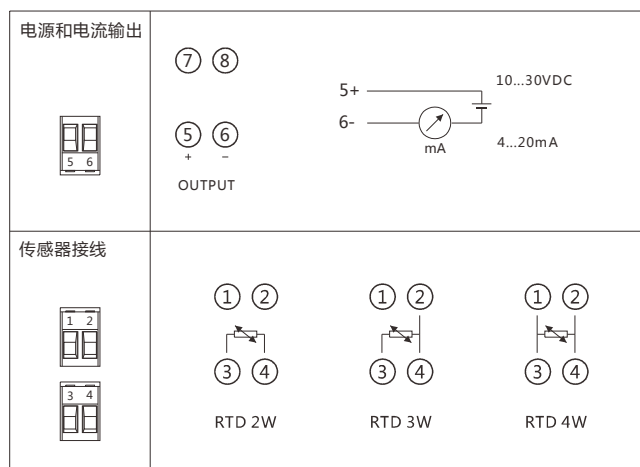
| 电源和电流输出<br><br>5 6 | ⑦ ⑧<br><br>⑤ ⑥<br>+ −<br>OUTPUT<br><br>5+<br>6-<br>mA<br>10...30VDC<br>4...20mA |
|---|---|
| 传感器接线<br><br>1 2<br><br>3 4 | ① ②<br>③ ④<br>RTD 2W<br><br>① ②<br>③ ④<br>RTD 3W<br><br>① ②<br>③ ④<br>RTD 4W |